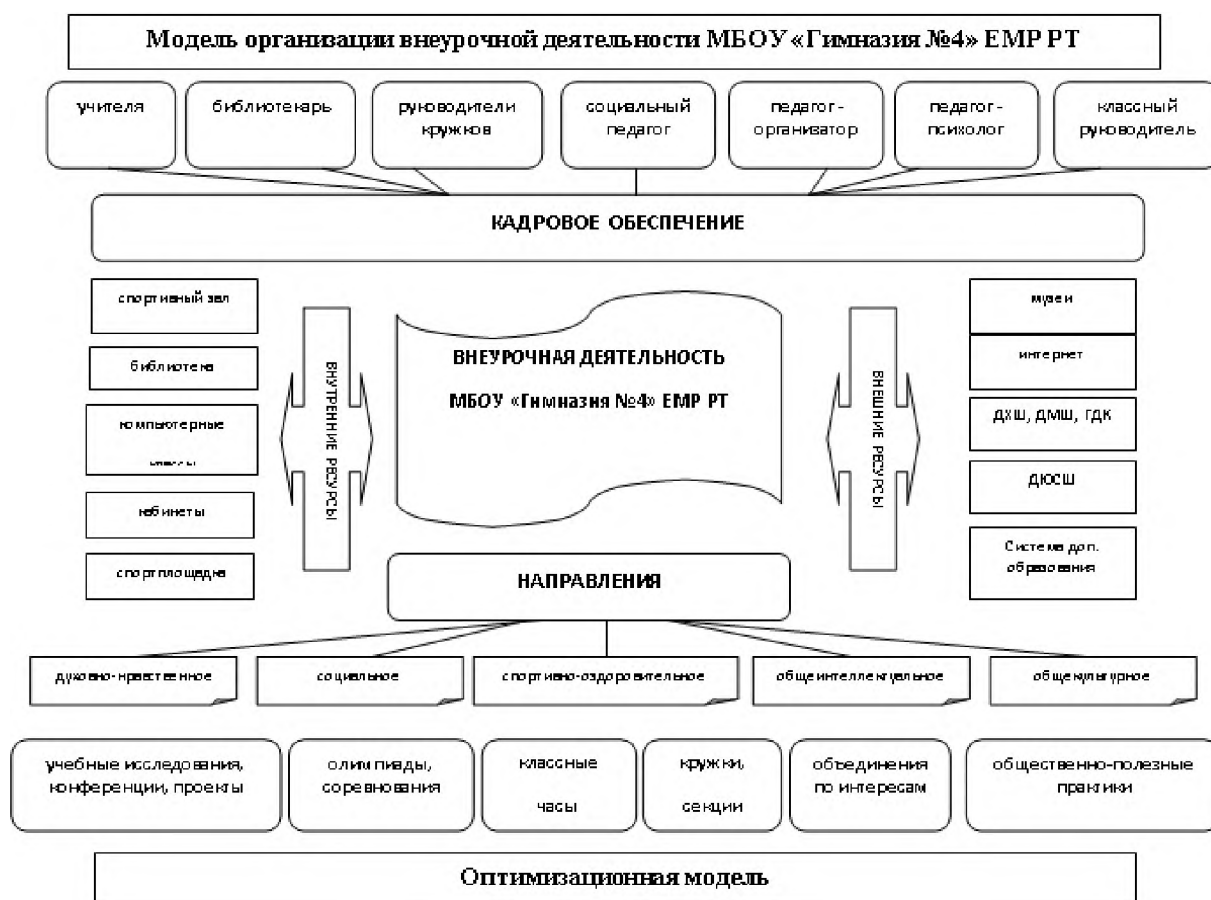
Модель организации внеурочной деятельности МБОУ «Гимназия №4» ЕМР РТ

учителя

библиотекарь

руководители кружков

социальный педагог

педагог-организатор

педагог-психолог

классный руководитель

КАДРОВОЕ ОБЕСПЕЧЕНИЕ

спортивный зал

библиотека

компьютерные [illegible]

кабинеты

спортплощадка

ВНУТРЕННИЕ РЕСУРСЫ

ВНЕУРОЧНАЯ ДЕЯТЕЛЬНОСТЬ

МБОУ «Гимназия №4» ЕМР РТ

ВНЕШНИЕ РЕСУРСЫ

музеи

интернет

ДХШ, ДМШ, ГДК

ДЮСШ

Система доп. образования

НАПРАВЛЕНИЯ

духовно-нравственное

социальное

спортивно-оздоровительное

общеинтеллектуальное

общекультурное

учебные исследования, конференции, проекты

олимпиады, соревнования

классные часы

кружки, секции

объединения по интересам

общественно-полезные практики

Оптимизационная модель